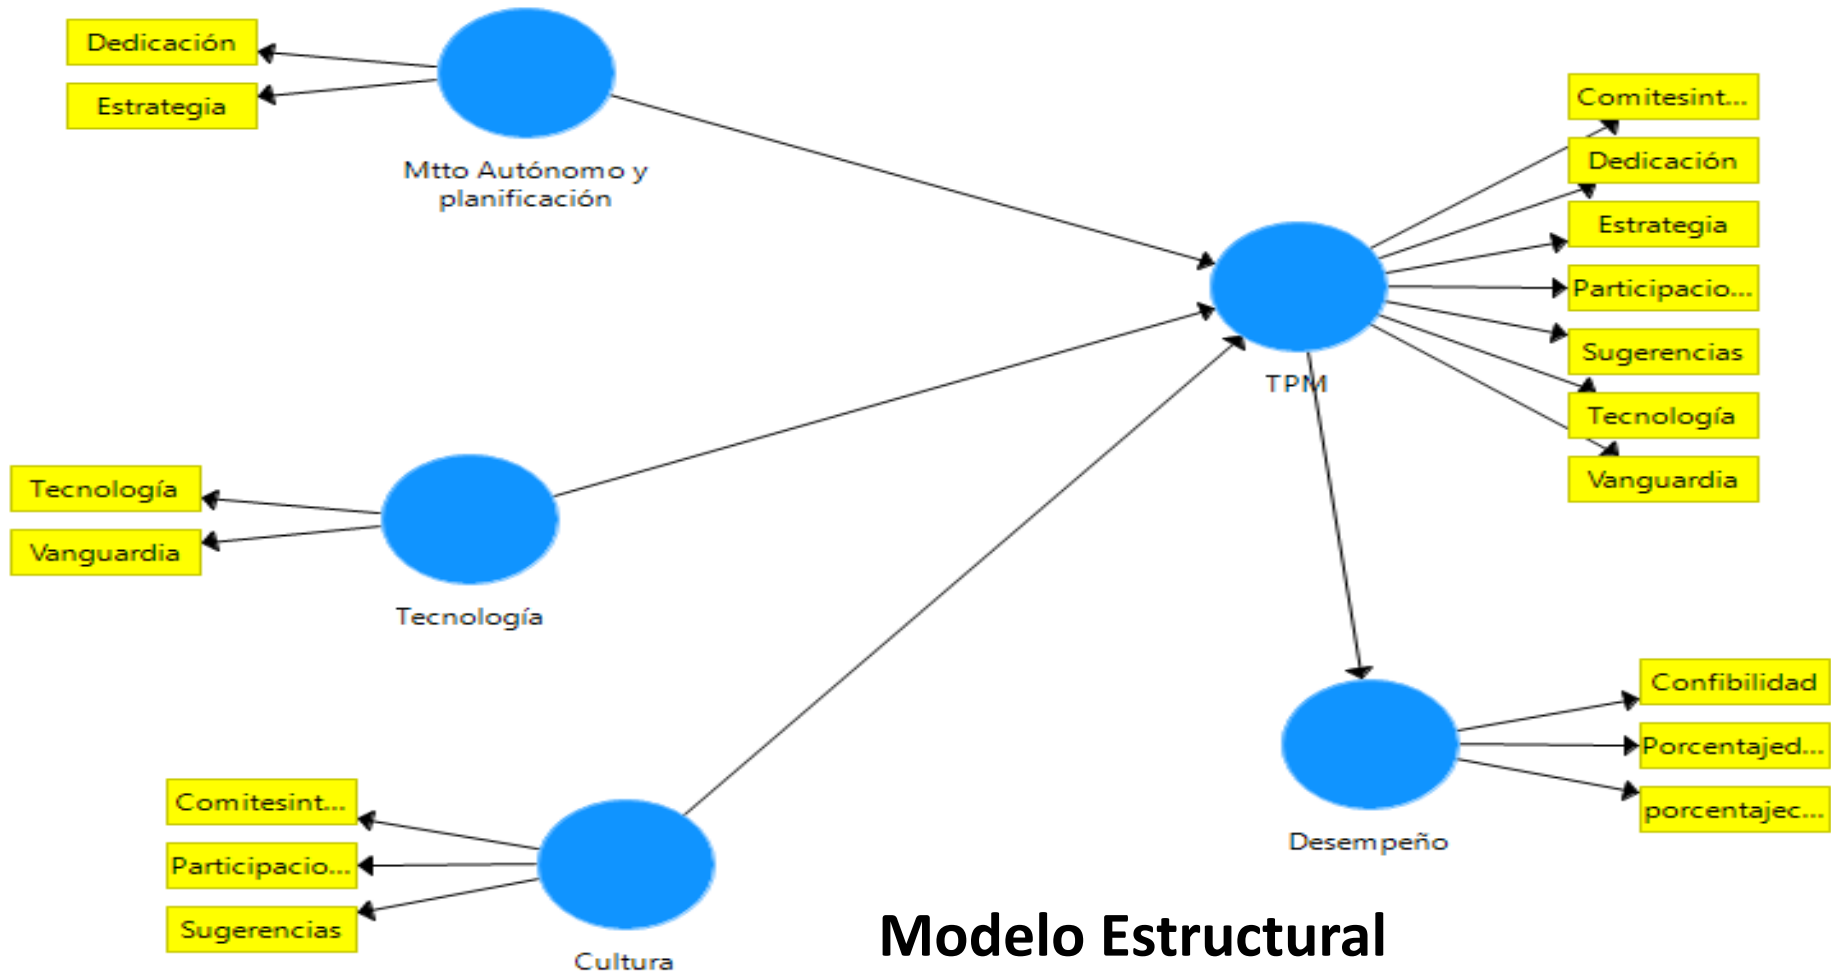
Dedicación
Estrategia
Mtto Autónomo y planificación

Comitesint...
Dedicación
Estrategia
Participacio...
Sugerencias
Tecnología
Vanguardia
TPM

Tecnología
Vanguardia
Tecnología

Confibilidad
Porcentajed...
porcentajec...
Desempeño

Comitesint...
Participacio...
Sugerencias
Cultura

Modelo Estructural